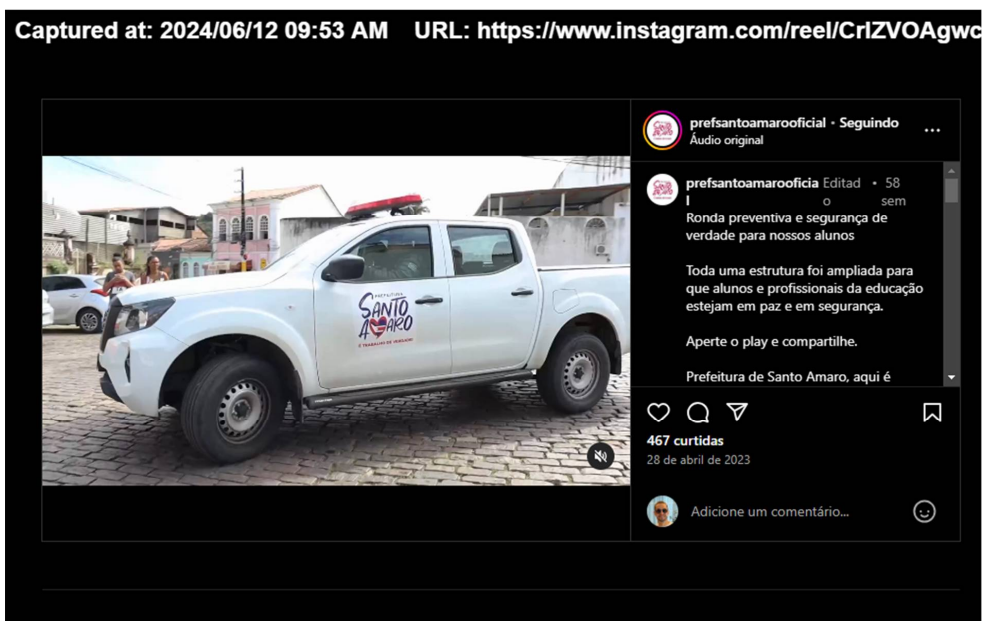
Captured at: 2024/06/12 09:53 AM URL: https://www.instagram.com/reel/CrlZVOAgwc

prefsantoamarooficial • Seguindo
Áudio original

PREFEITURA
Santo Amaro
É TRABALHO DE VERDADE

prefsantoamarooficial Editado • 58 sem
Ronda preventiva e segurança de verdade para nossos alunos

Toda uma estrutura foi ampliada para que alunos e profissionais da educação estejam em paz e em segurança.

Aperte o play e compartilhe.

Prefeitura de Santo Amaro, aqui é

467 curtidas
28 de abril de 2023

Adicione um comentário...